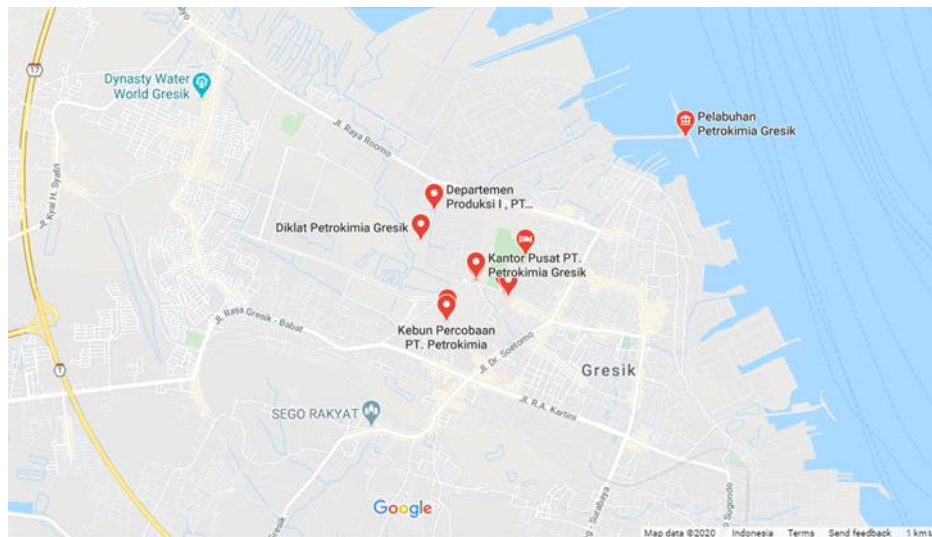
Dynasty Water World Gresik

Pelabuhan Petrokimia Gresik

Jl. Raya Roomo

Departemen Produksi I , PT...

Diklat Petrokimia Gresik

Kantor Pusat PT. Petrokimia Gresik

Jl. Kyai H. Syafi

Jl. Raya Gresik - Babat

Kebun Percobaan PT. Petrokimia

Jl. Dr. Soetomo

Gresik

SEGO RAKYAT

Jl. R.A. Kartini

Google

Gresik

Surabaya

Sugondo

17

1

Map data ©2020 Indonesia Terms Send feedback 1 km